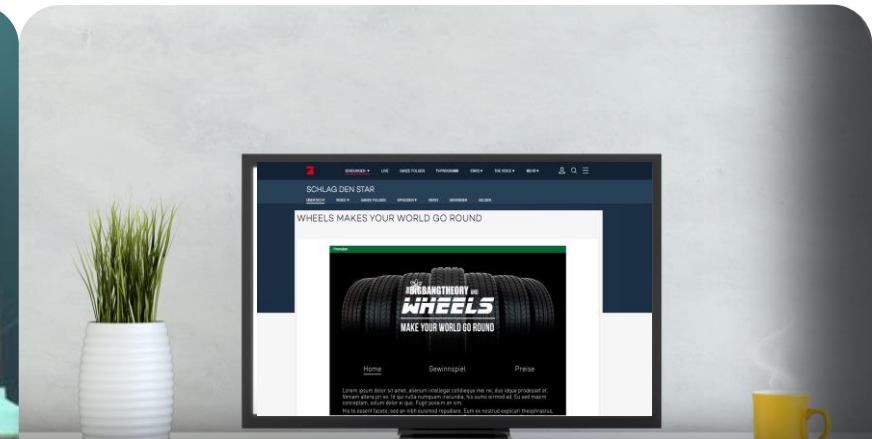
SENDUNGEN ▾ LIVE GANZE FOLGEN TV-PROGRAMM STARS ▾ THE VOICE ▾ MEHR ▾

SCHLAG DEN STAR

ÜBERSICHT VIDEOS ▾ GANZE FOLGEN EPISODEN ▾ NEWS GEWINNER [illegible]

WHEELS MAKES YOUR WORLD GO ROUND

Promotion

THE BIG BANG THEORY AND WHEELS

MAKE YOUR WORLD GO ROUND

Home Gewinnspiel Preise

Lorem ipsum dolor sit amet, alienum intellegat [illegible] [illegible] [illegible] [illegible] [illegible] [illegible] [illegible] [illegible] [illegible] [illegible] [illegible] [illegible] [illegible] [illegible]